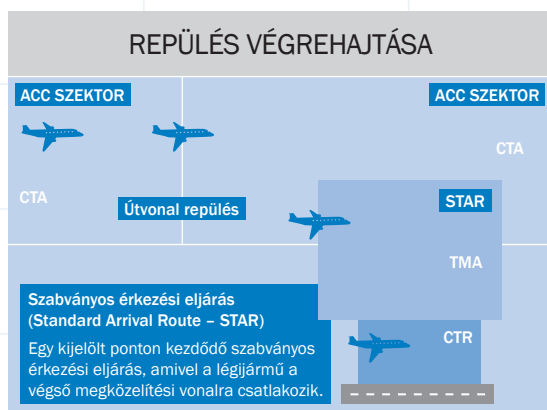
REPÜLÉS VÉGREHAJTÁSA

ACC SZEKTOR

ACC SZEKTOR

CTA

CTA

Útvonal repülés

STAR

TMA

CTR

Szabványos érkezési eljárás (Standard Arrival Route – STAR)

Egy kijelölt ponton kezdődő szabványos érkezési eljárás, amivel a légijármű a végső megközelítési vonalra csatlakozik.